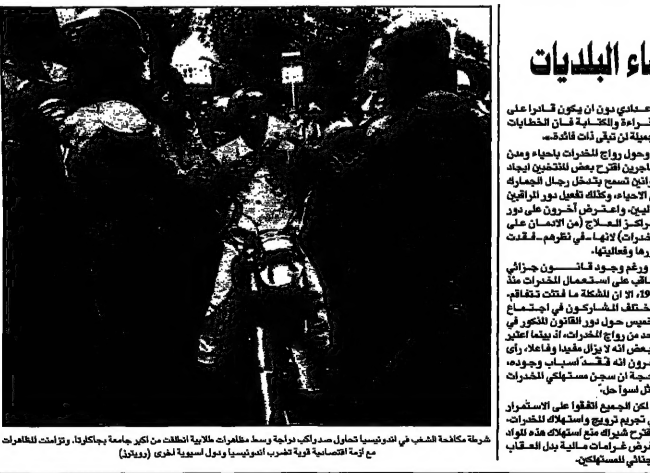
اء البلديات

عادي دون ان يكون قادرا على قراءة والكتابة فان الخطابات عملية لن تبقى ذات فائدة.

وحول رواج المخدرات باحياء ومدن اجرين اقترح بعض المنتخبين ايجاد زانات تسمح بتدخل رجال الجمارك الاحياء، وكذلك تفعيل دور المراقبين لبين. واعترض آخرون على دور راكز العلاج (من الادمان على خدرات) لانها ـ في نظرهم ـ فقدت رها وفعاليتها.

ورغم وجود قانون جزائي اقب على استعمال المخدرات منذ 19، الا ان المشكلة ما فتئت تتفاقم. ختلف المشاركون في اجتماع خميس حول دور القانون المذكور في حد من رواج المخدرات، اذ بينما اعتبر بعض انه لا يزال مفيدا وفاعلا، راى رون انه فقد اسباب وجوده، حجة ان سجن مستهلكي المخدرات ش اسوأ حل.

لكن الجميع اتفقوا على الاستمرار تجريم ترويج واستهلاك المخدرات. قترح فيراك منع استهلاك هذه المواد رض غرامات مالية بدل العقاب وتالي للمستهلكين.

شرطة مكافحة الشغب في اندونيسيا تحاول صد راكب دراجة وسط مظاهرات طلابية انطلقت من اكبر جامعة بجاكارتا. وتزامنت المظاهرات مع ازمة اقتصادية قوية تضرب اندونيسيا ودول اسيوية اخرى (رويترز)